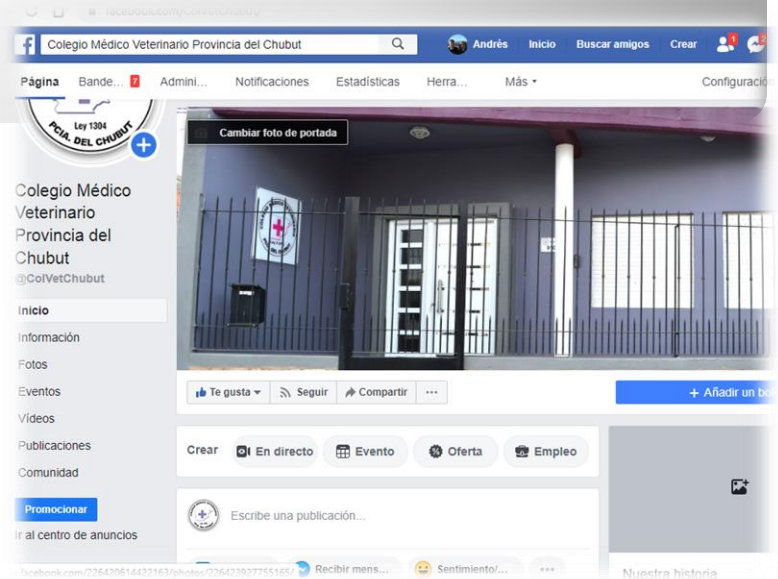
facebook.com/ColVetChubut

Colegio Médico Veterinario Provincia del Chubut

Andrés Inicio Buscar amigos Crear 1 2

Página Bande... 7 Admini... Notificaciones Estadísticas Herra... Más ▾ Configuración

Ley 1304
PCIA. DEL CHUBUT

Cambiar foto de portada

Colegio Médico Veterinario Provincia del Chubut
@ColVetChubut

Inicio
Información
Fotos
Eventos
Vídeos
Publicaciones
Comunidad

Promocionar
Ir al centro de anuncios

Te gusta ▾ Seguir Compartir ···

+ Añadir un bo

Crear En directo Evento Oferta Empleo

Escribe una publicación...

Recibir mens... Sentimiento/... ···

Nuestra historia

facebook.com/226420614422163/photos/226423927755165/